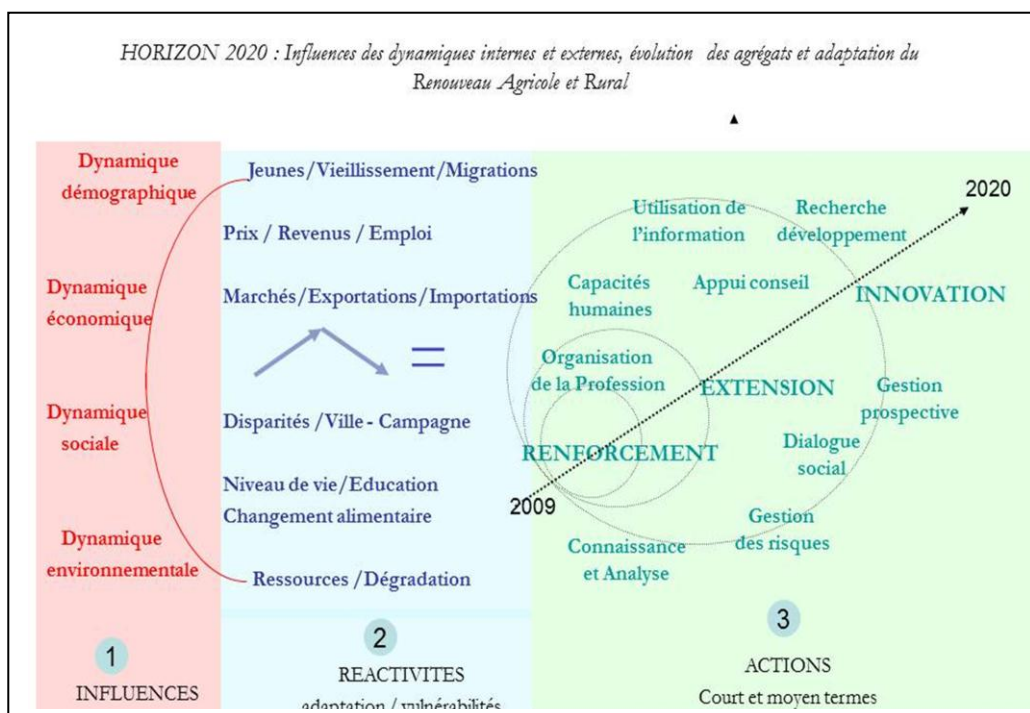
HORIZON 2020 : Influences des dynamiques internes et externes, évolution des agrégats et adaptation du Renouveau Agricole et Rural

Dynamique démographique

Dynamique économique

Dynamique sociale

Dynamique environnementale

Jeunes/Vieillissement/Migrations

Prix / Revenus / Emploi

Marchés/Exportations/Importations

=

Disparités / Ville - Campagne

Niveau de vie/Education
Changement alimentaire

Ressources / Dégradation

2020

Utilisation de l'information

Recherche développement

Capacités humaines

Appui conseil

INNOVATION

Organisation de la Profession

EXTENSION

Gestion prospective

RENFORCEMENT

Dialogue social

2009

Gestion des risques

Connaissance et Analyse

1
INFLUENCES

2
REACTIVITES
adaptation / vulnérabilités

3
ACTIONS
Court et moyen termes